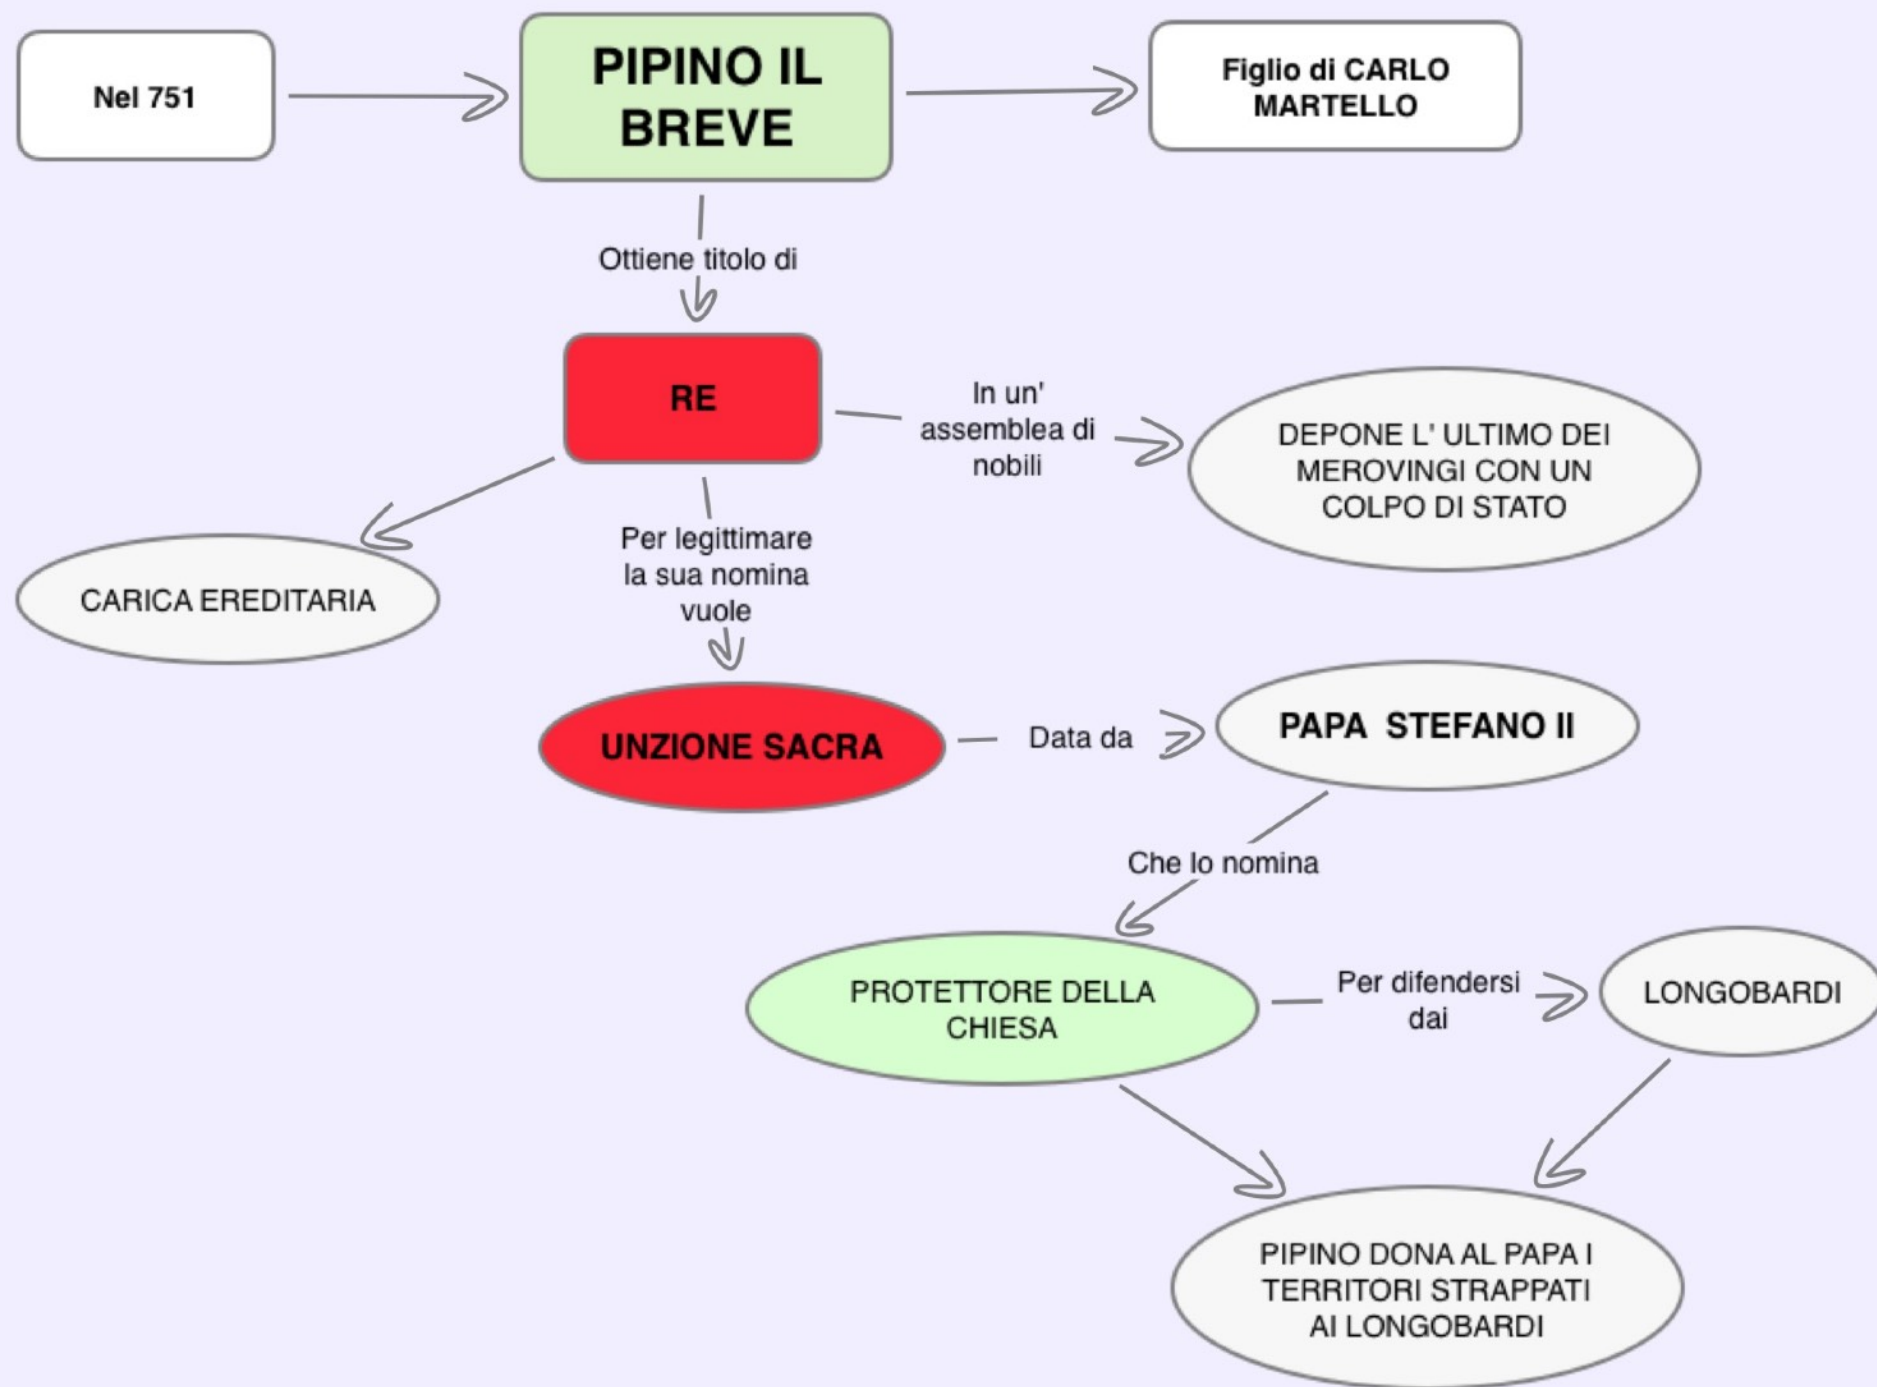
Nel 751

PIPINO IL BREVE

Figlio di CARLO MARTELLO

Ottiene titolo di

RE

In un' assemblea di nobili

DEPONE L' ULTIMO DEI MEROVINGI CON UN COLPO DI STATO

CARICA EREDITARIA

Per legittimare la sua nomina vuole

UNZIONE SACRA

Data da

PAPA STEFANO II

Che lo nomina

PROTETTORE DELLA CHIESA

Per difendersi dai

LONGOBARDI

PIPINO DONA AL PAPA I TERRITORI STRAPPATI AI LONGOBARDI